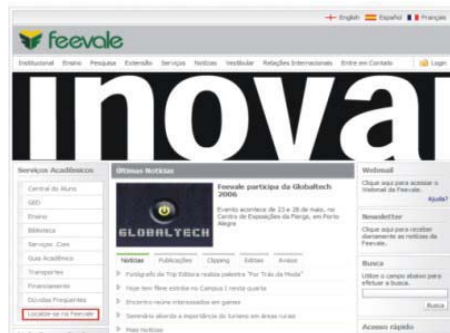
English Español Français

feevale

Institucional Ensino Pesquisa Extensão Serviços Notícias Vestibular Relações Internacionais Entre em Contato Login

inova

Serviços Acadêmicos

Central do Aluno

GED

Ensino

Biblioteca

Serviços .Com

Guia Acadêmico

Transportes

Financiamento

Dúvidas Frequentes

Localize-se na Feevale

Últimas Notícias

GLOBALTECH

Feevale participa da Globaltech 2006

Evento acontece de 23 a 28 de maio, no Centro de Exposições da Fiergs, em Porto Alegre

Notícias Publicações Clipping Editais Avisos

Fotógrafo de Trip Editora realiza palestra "Por Trás da Moda"

Hoje tem filme estréia no Campus I nesta quarta

Encontro reúne interessados em games

Seminário aborda a importância do turismo em áreas rurais

Mais Notícias

Webmail

Clique aqui para acessar o Webmail da Feevale.

Ajuda?

Newsletter

Clique aqui para receber diariamente as notícias da Feevale.

Busca

Utilize o campo abaixo para efetuar a busca.

Busca

Acesso rápido